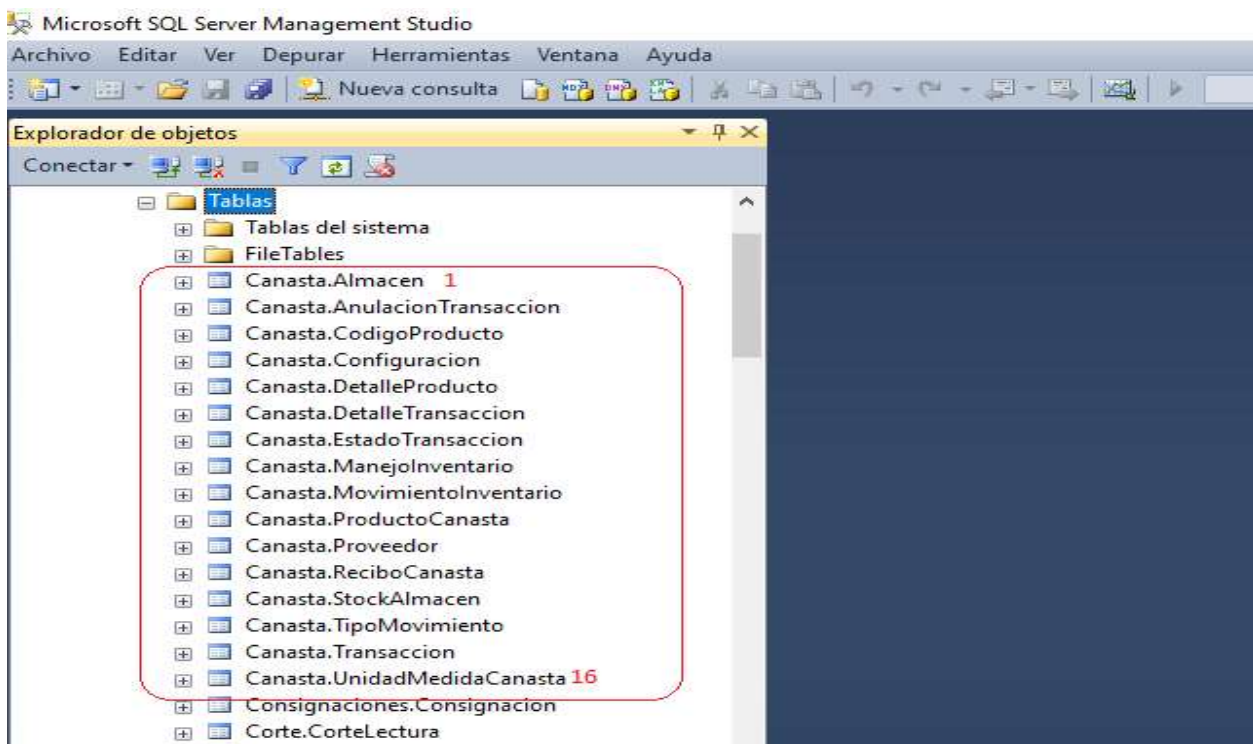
Microsoft SQL Server Management Studio

Archivo Editar Ver Depurar Herramientas Ventana Ayuda

Nueva consulta

Explorador de objetos

Conectar

Tablas
Tablas del sistema
FileTables
Canasta.Almacen 1
Canasta.AnulacionTransaccion
Canasta.CodigoProducto
Canasta.Configuracion
Canasta.DetalleProducto
Canasta.DetalleTransaccion
Canasta.EstadoTransaccion
Canasta.ManejoInventario
Canasta.MovimientoInventario
Canasta.ProductoCanasta
Canasta.Proveedor
Canasta.ReciboCanasta
Canasta.StockAlmacen
Canasta.TipoMovimiento
Canasta.Transaccion
Canasta.UnidadMedidaCanasta 16
Consignaciones.Consignacion
Corte.CorteLectura